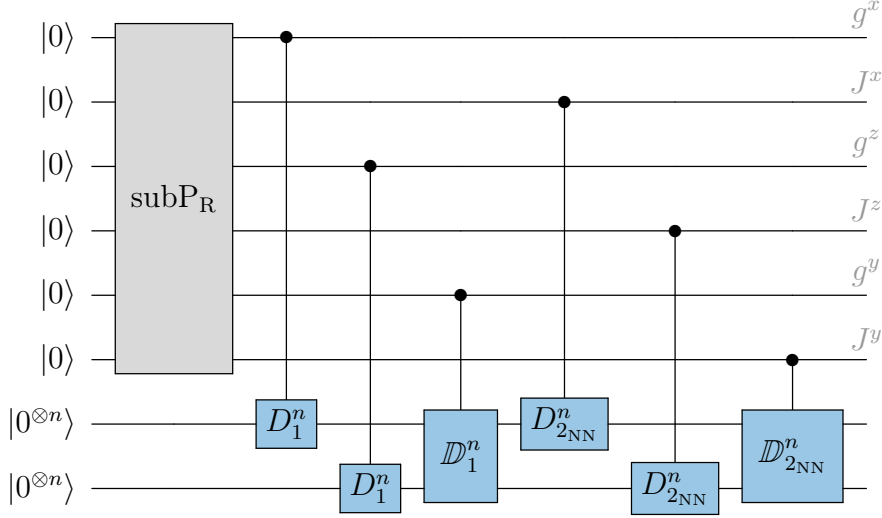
$|0\rangle$ $g^x$
$|0\rangle$ $J^x$
$|0\rangle$ $g^z$
$|0\rangle$ $J^z$
$|0\rangle$ $g^y$
$|0\rangle$ $J^y$
$|0^{\otimes n}\rangle$
$|0^{\otimes n}\rangle$

$\mathrm{subP_R}$

$D_1^n$

$D_1^n$

$\mathbb{D}_1^n$

$D_{2_{\mathrm{NN}}}^n$

$D_{2_{\mathrm{NN}}}^n$

$\mathbb{D}_{2_{\mathrm{NN}}}^n$